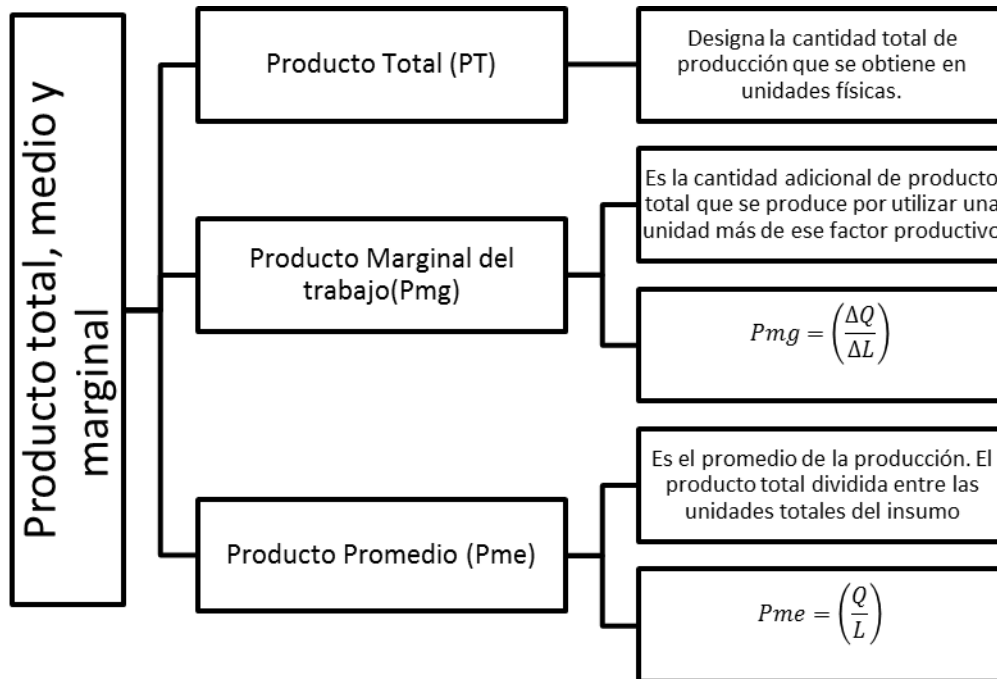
Producto total, medio y marginal

Producto Total (PT)

Designa la cantidad total de producción que se obtiene en unidades físicas.

Producto Marginal del trabajo(Pmg)

Es la cantidad adicional de producto total que se produce por utilizar una unidad más de ese factor productivo

$Pmg = \left(\frac{\Delta Q}{\Delta L}\right)$

Producto Promedio (Pme)

Es el promedio de la producción. El producto total dividida entre las unidades totales del insumo

$Pme = \left(\frac{Q}{L}\right)$